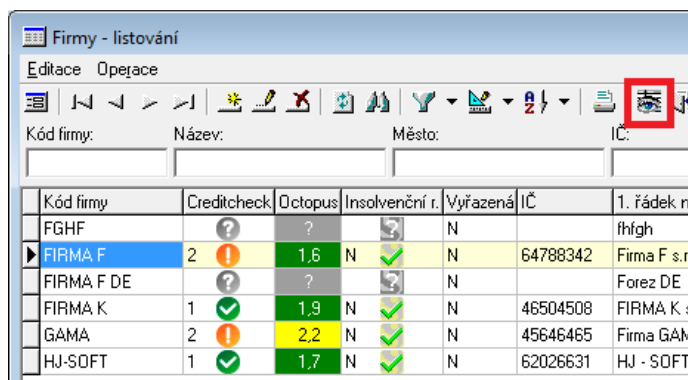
Firmy - listování

Editace Operace

Kód firmy: Název: Město: IČ:

| Kód firmy | Creditcheck | Octopus | Insolvenční r. | Vyřazená | IČ | 1. řádek n |
|---|---|---|---|---|---|---|
| FGHF | | ? | | N | | fhfgh |
| FIRMA F | 2 | 1,6 | N | N | 64788342 | Firma F s.r |
| FIRMA F DE | | ? | | N | | Forez DE |
| FIRMA K | 1 | 1,9 | N | N | 46504508 | FIRMA K |
| GAMA | 2 | 2,2 | N | N | 45646465 | Firma GAM |
| HJ-SOFT | 1 | 1,7 | N | N | 62026631 | HJ - SOFT |